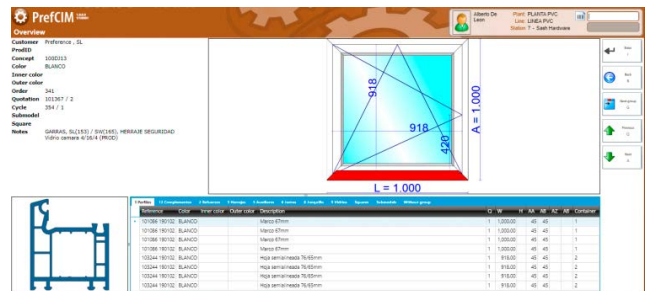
PrefCIM
Overview

Alberto De Leon
Plant: PLANTA PVC
Line: LINEA PVC
Station: 7 - Sash Hardware

Customer Preference , SL
ProdID
Concept 1000313
Color BLANCO
Inner color
Outer color
Order 341
Quotation 101367 / 2
Cycle 354 / 1
Submodel
Square
Notes GARRAS, SL(153) / SW(168), HERRAJE SEGURIDAD
Vidrio camara 4/16/4 (PROD)

918
918
420
A = 1.000
L = 1.000

Main
Back
Navigate
Previous
Next

| Reference | Color | Inner color | Outer color | Description | Q | W | H | A1 | A2 | AZ | AB | Container |
|---|---|---|---|---|---|---|---|---|---|---|---|---|
| 101066 180132 | BLANCO | | | Marco 67mm | 1 | 1.000,00 | | 45 | 45 | | | 1 |
| 101066 180132 | BLANCO | | | Marco 67mm | 1 | 1.000,00 | | 45 | 45 | | | 1 |
| 101066 180132 | BLANCO | | | Marco 67mm | 1 | 1.000,00 | | 45 | 45 | | | 1 |
| 101066 180132 | BLANCO | | | Marco 67mm | 1 | 1.000,00 | | 45 | 45 | | | 1 |
| 103244 180132 | BLANCO | | | Hoja semialineada 76/65mm | 1 | 918,00 | | 45 | 45 | | | 2 |
| 103244 180132 | BLANCO | | | Hoja semialineada 76/65mm | 1 | 918,00 | | 45 | 45 | | | 2 |
| 103244 180132 | BLANCO | | | Hoja semialineada 76/65mm | 1 | 918,00 | | 45 | 45 | | | 2 |
| 103244 180132 | BLANCO | | | Hoja semialineada 76/65mm | 1 | 918,00 | | 45 | 45 | | | 2 |